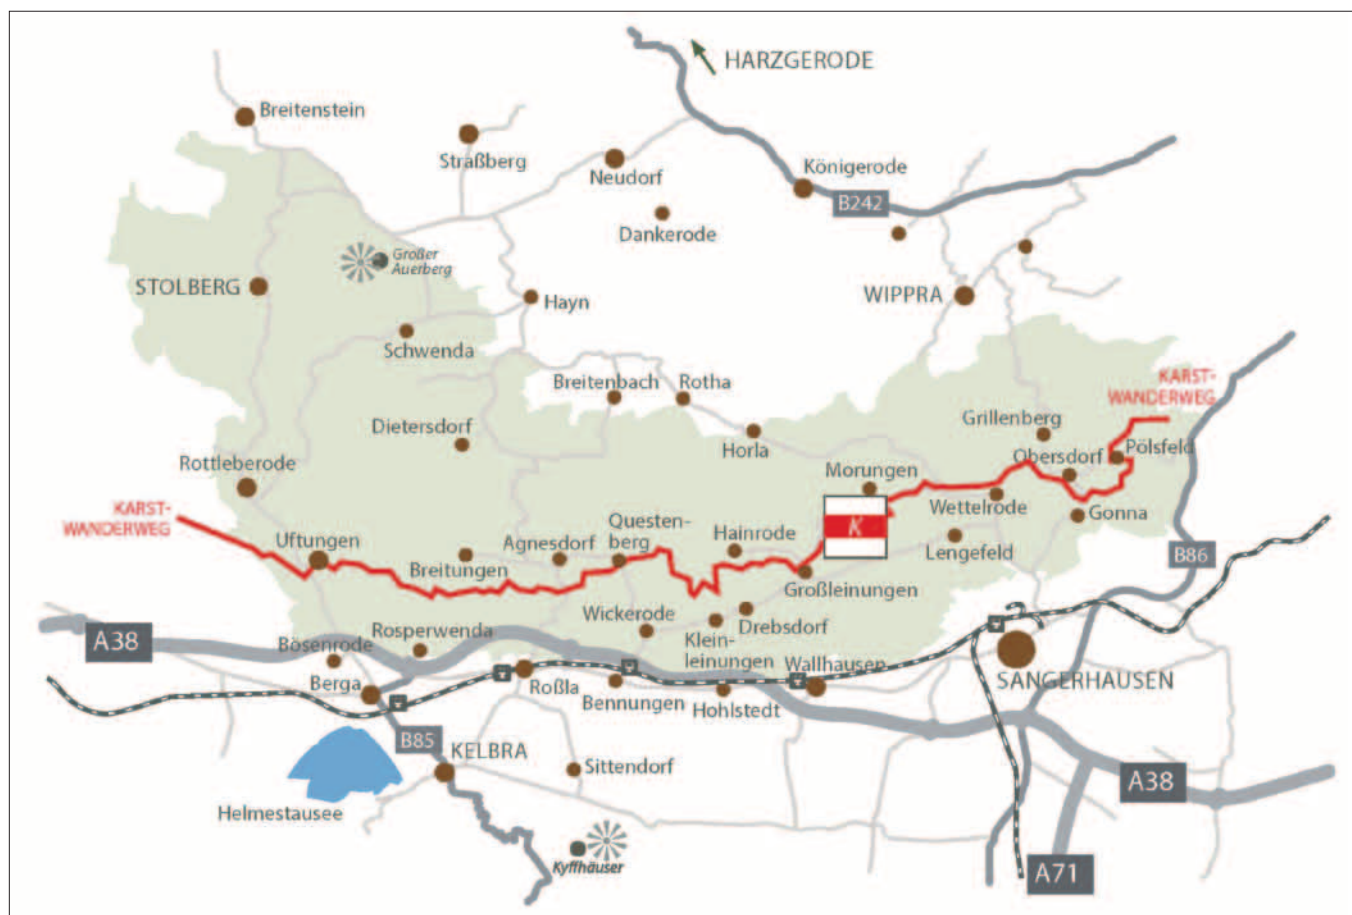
HARZGERODE
Breitenstein
Straßberg
Neudorf
Königerode
B242
Dankerode
Großer Auerberg
STOLBERG
Hayn
WIPPRA
Schwenda
Breitenbach
Rotha
KARST-WANDERWEG
Dietersdorf
Grillenberg
Horla
Obersdorf
Pölsfeld
Rottleberode
Morungen
Wettelrode
KARST-WANDERWEG
Questenberg
Gonna
Uftungen
Agnesdorf
Hainrode
K
Lengefeld
Breitungen
B86
Großleinungen
Wickerode
Drebsdorf
A38
Rosperwenda
Kleinleinungen
Bösenrode
Wallhausen
SANGERHAUSEN
Berga
Roßla
Bennungen
Hohlstedt
B85
KELBRA
A38
Sittendorf
Helmestausee
Kyffhäuser
A71